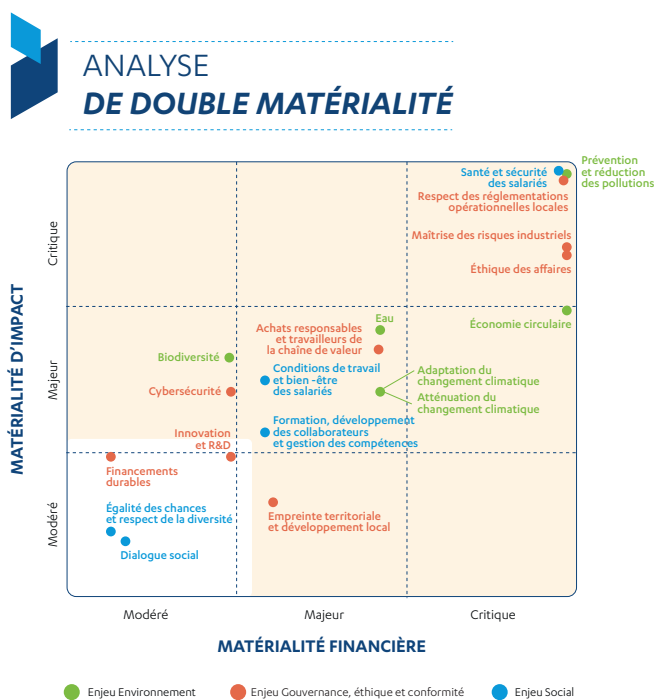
ANALYSE
DE DOUBLE MATÉRIALITÉ

MATÉRIALITÉ D'IMPACT

Critique

Majeur

Modéré

Santé et sécurité des salariés

Prévention et réduction des pollutions

Respect des réglementations opérationnelles locales

Maîtrise des risques industriels

Éthique des affaires

Économie circulaire

Eau

Achats responsables et travailleurs de la chaîne de valeur

Biodiversité

Conditions de travail et bien -être des salariés

Adaptation du changement climatique

Atténuation du changement climatique

Cybersécurité

Formation, développement des collaborateurs et gestion des compétences

Innovation et R&D

Financements durables

Égalité des chances et respect de la diversité

Dialogue social

Empreinte territoriale et développement local

Modéré

Majeur

Critique

MATÉRIALITÉ FINANCIÈRE

Enjeu Environnement

Enjeu Gouvernance, éthique et conformité

Enjeu Social